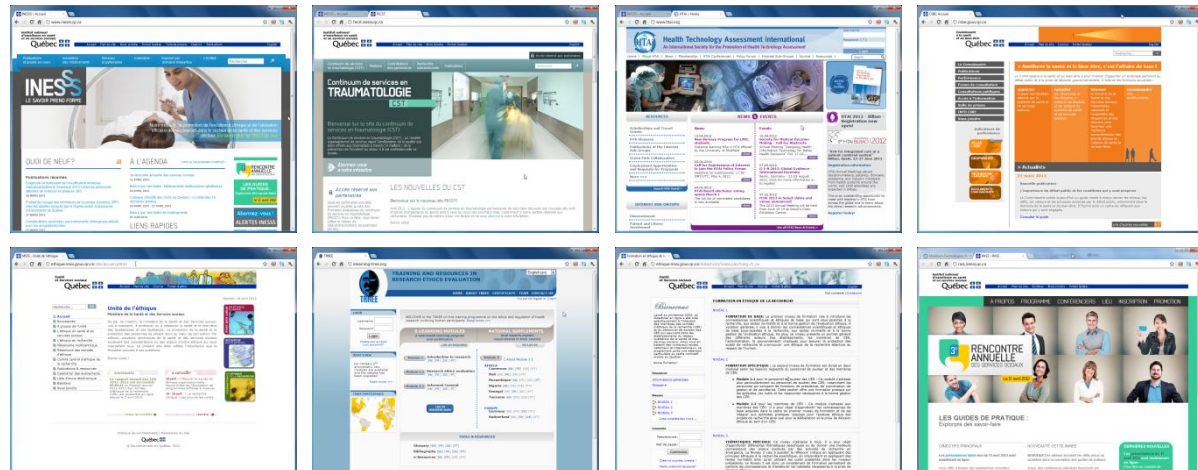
Québec
INESSS
LE SAVOIR PREND FORME
QUOI DE NEUF?
À L'AGENDA
LIENS RAPIDES
RENCONTRE ANNUELLE
Alertez-vous!
Québec
Continuum de services en TRAUMATOLOGIE
CST
LES NOUVELLES DU CST
Health Technology Assessment international
An International Society for the Promotion of Health Technology Assessment
NEWS
EVENTS
HTAi 2012
Québec
Actualités
Québec
Unité de l'éthique
TRAINING AND RESOURCES IN RESEARCH ETHICS EVALUATION
TRREE
Québec
FORMATION EN ÉTHIQUE DE LA RECHERCHE
À PROPOS PROGRAMME CONFÉRENCIERS LIEU INSCRIPTION PROMOTION
RENCONTRE ANNUELLE DES SERVICES SOCIAUX
LES GUIDES DE PRATIQUE :
Explorons des savoir-faire